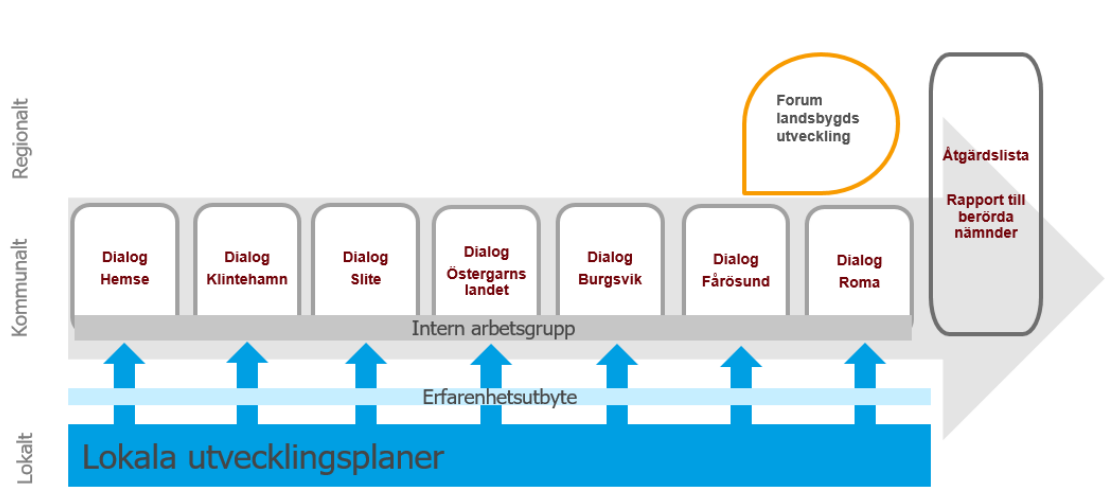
Regionalt

Kommunalt

Lokalt

Forum landsbygds utveckling

Åtgärdslista

Rapport till berörda nämnder

Dialog Hemse

Dialog Klintehamn

Dialog Slite

Dialog Östergarns landet

Dialog Burgsvik

Dialog Fårösund

Dialog Roma

Intern arbetsgrupp

Erfarenhetsutbyte

Lokala utvecklingsplaner